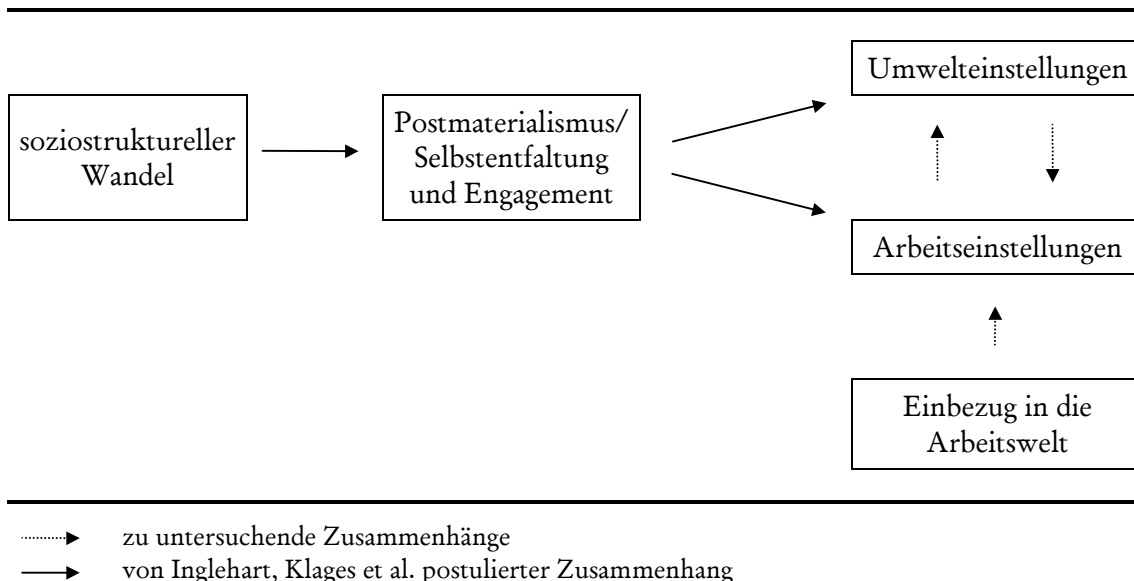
soziostruktureller Wandel

Postmaterialismus/ Selbstentfaltung und Engagement

Umwelteinstellungen

Arbeitseinstellungen

Einbezug in die Arbeitswelt

zu untersuchende Zusammenhänge
von Inglehart, Klages et al. postulierter Zusammenhang